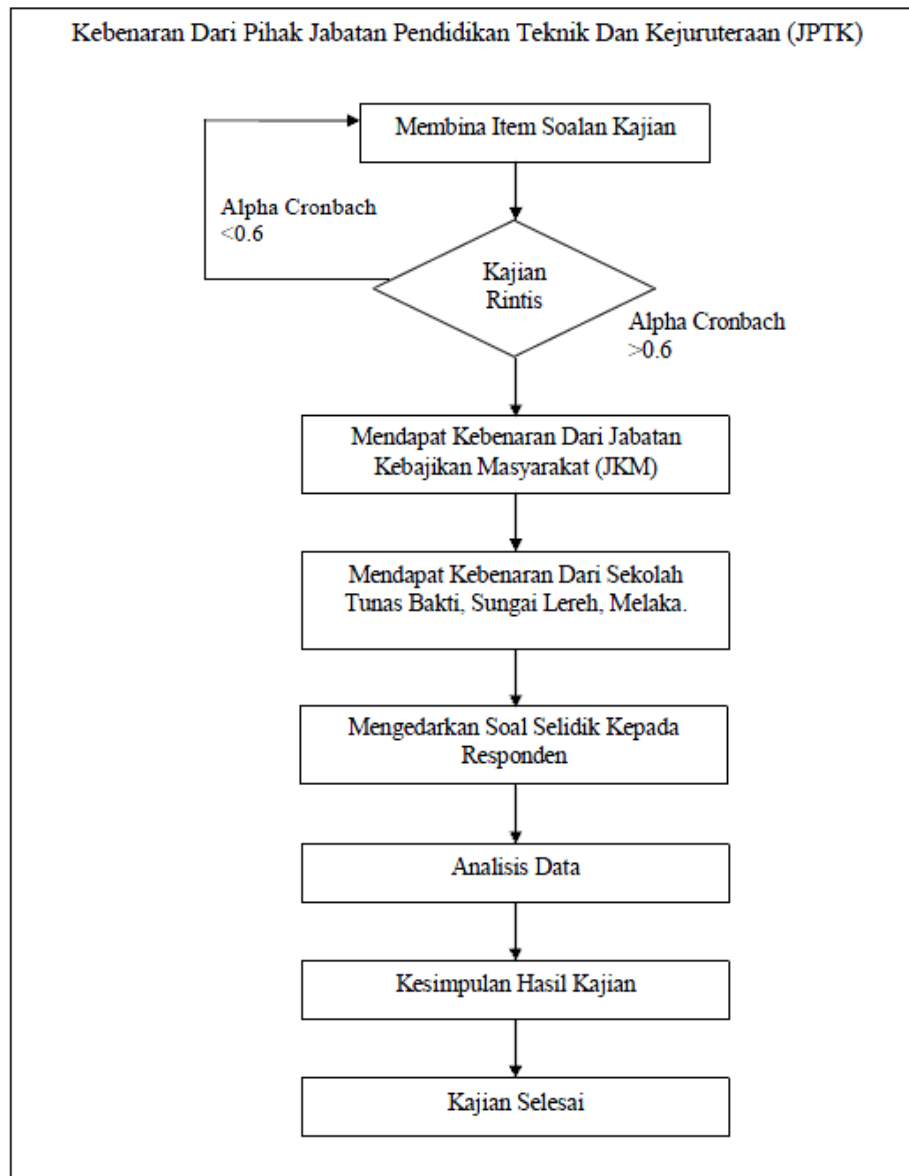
Kebenaran Dari Pihak Jabatan Pendidikan Teknik Dan Kejuruteraan (JPTK)

Membina Item Soalan Kajian

Alpha Cronbach <0.6

Kajian Rintis

Alpha Cronbach >0.6

Mendapat Kebenaran Dari Jabatan Kebajikan Masyarakat (JKM)

Mendapat Kebenaran Dari Sekolah Tunas Bakti, Sungai Lereh, Melaka.

Mengedarkan Soal Selidik Kepada Responden

Analisis Data

Kesimpulan Hasil Kajian

Kajian Selesai